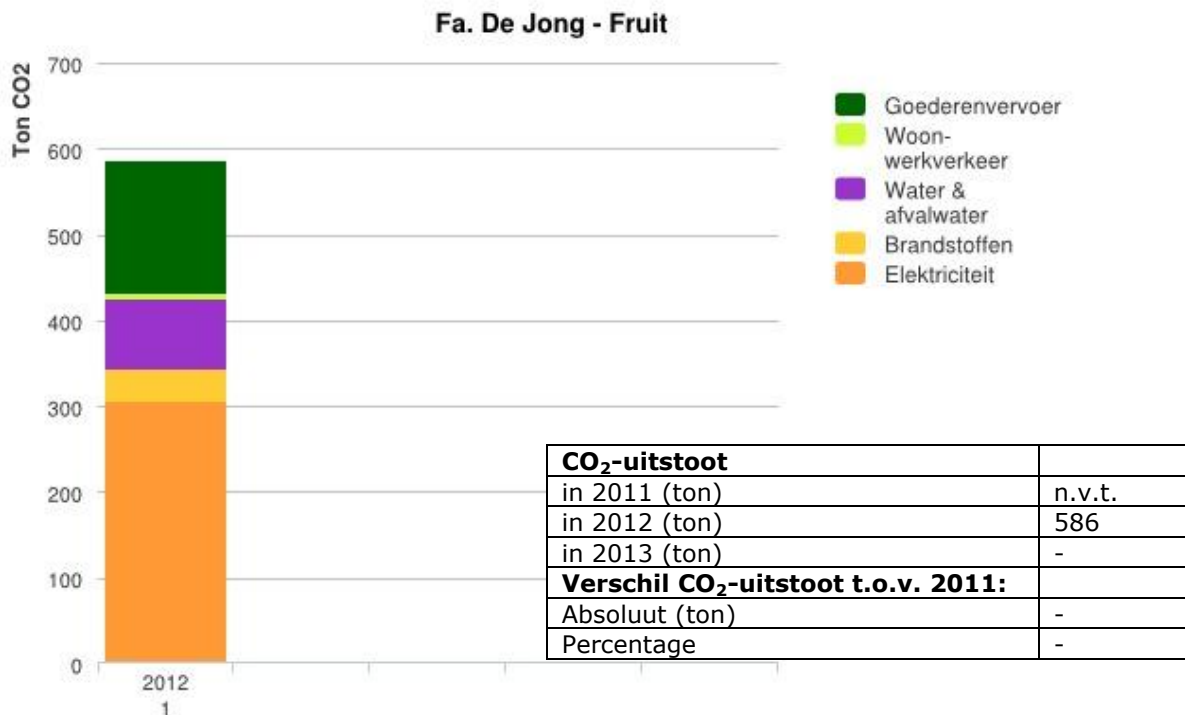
Fa. De Jong - Fruit

Ton CO2

700
600
500
400
300
200
100
0

2012
1

Goederenvervoer
Woon-werkverkeer
Water & afvalwater
Brandstoffen
Elektriciteit

| **$CO_2$-uitstoot** | |
|---|---|
| in 2011 (ton) | n.v.t. |
| in 2012 (ton) | 586 |
| in 2013 (ton) | - |
| **Verschil $CO_2$-uitstoot t.o.v. 2011:** | |
| Absoluut (ton) | - |
| Percentage | - |